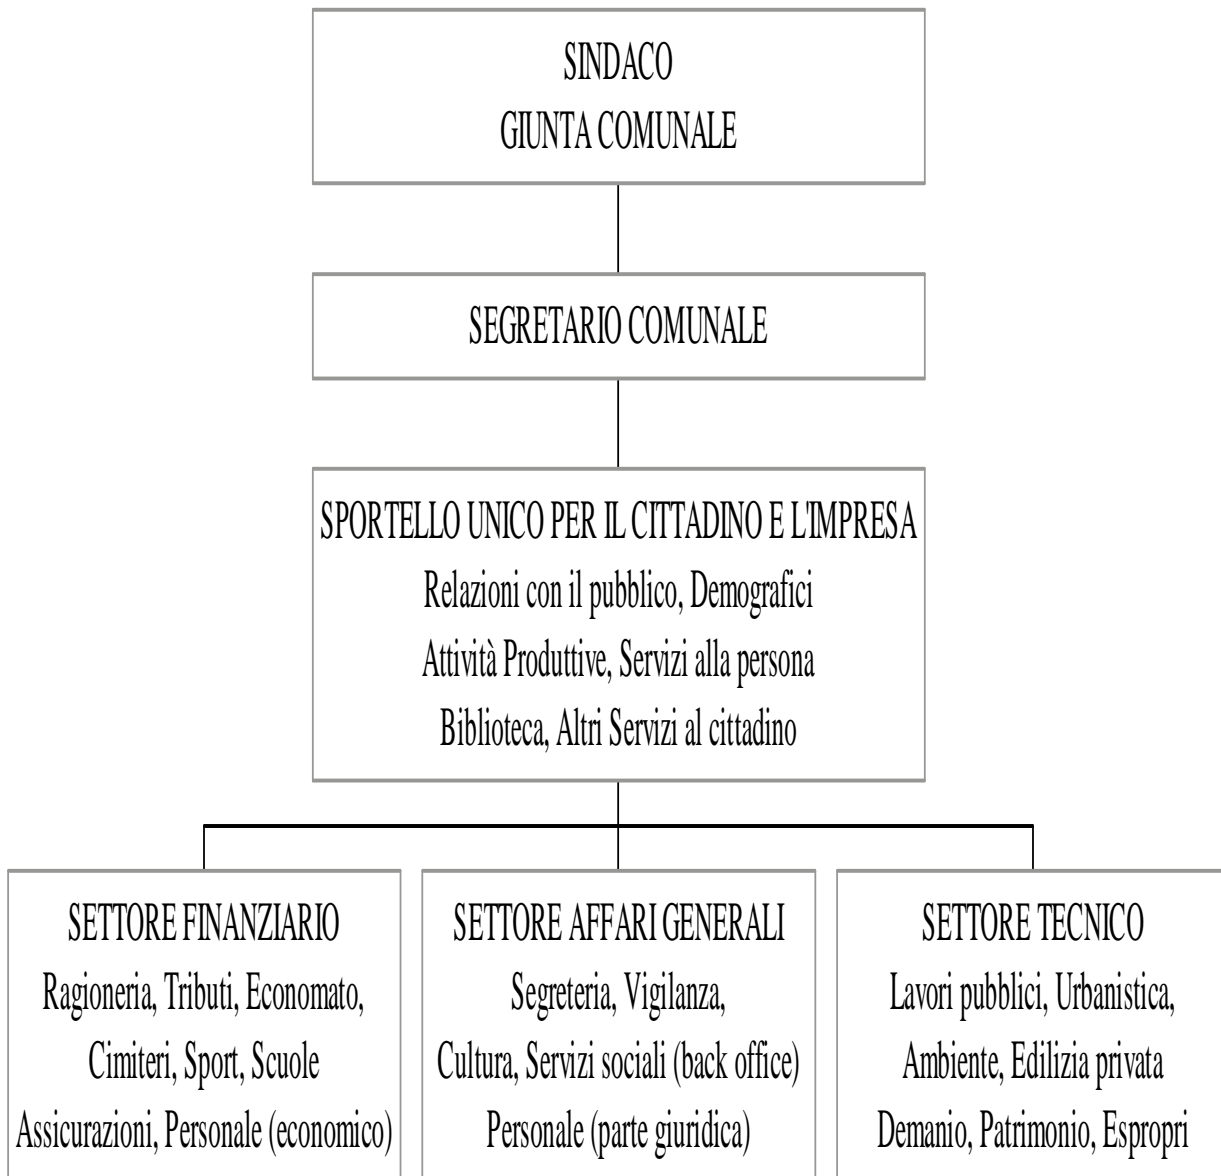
SINDACO
GIUNTA COMUNALE

SEGRETARIO COMUNALE

SPORTELLO UNICO PER IL CITTADINO E L'IMPRESA
Relazioni con il pubblico, Demografici
Attività Produttive, Servizi alla persona
Biblioteca, Altri Servizi al cittadino

SETTORE FINANZIARIO
Ragioneria, Tributi, Economato,
Cimiteri, Sport, Scuole
Assicurazioni, Personale (economico)

SETTORE AFFARI GENERALI
Segreteria, Vigilanza,
Cultura, Servizi sociali (back office)
Personale (parte giuridica)

SETTORE TECNICO
Lavori pubblici, Urbanistica,
Ambiente, Edilizia privata
Demanio, Patrimonio, Espropri